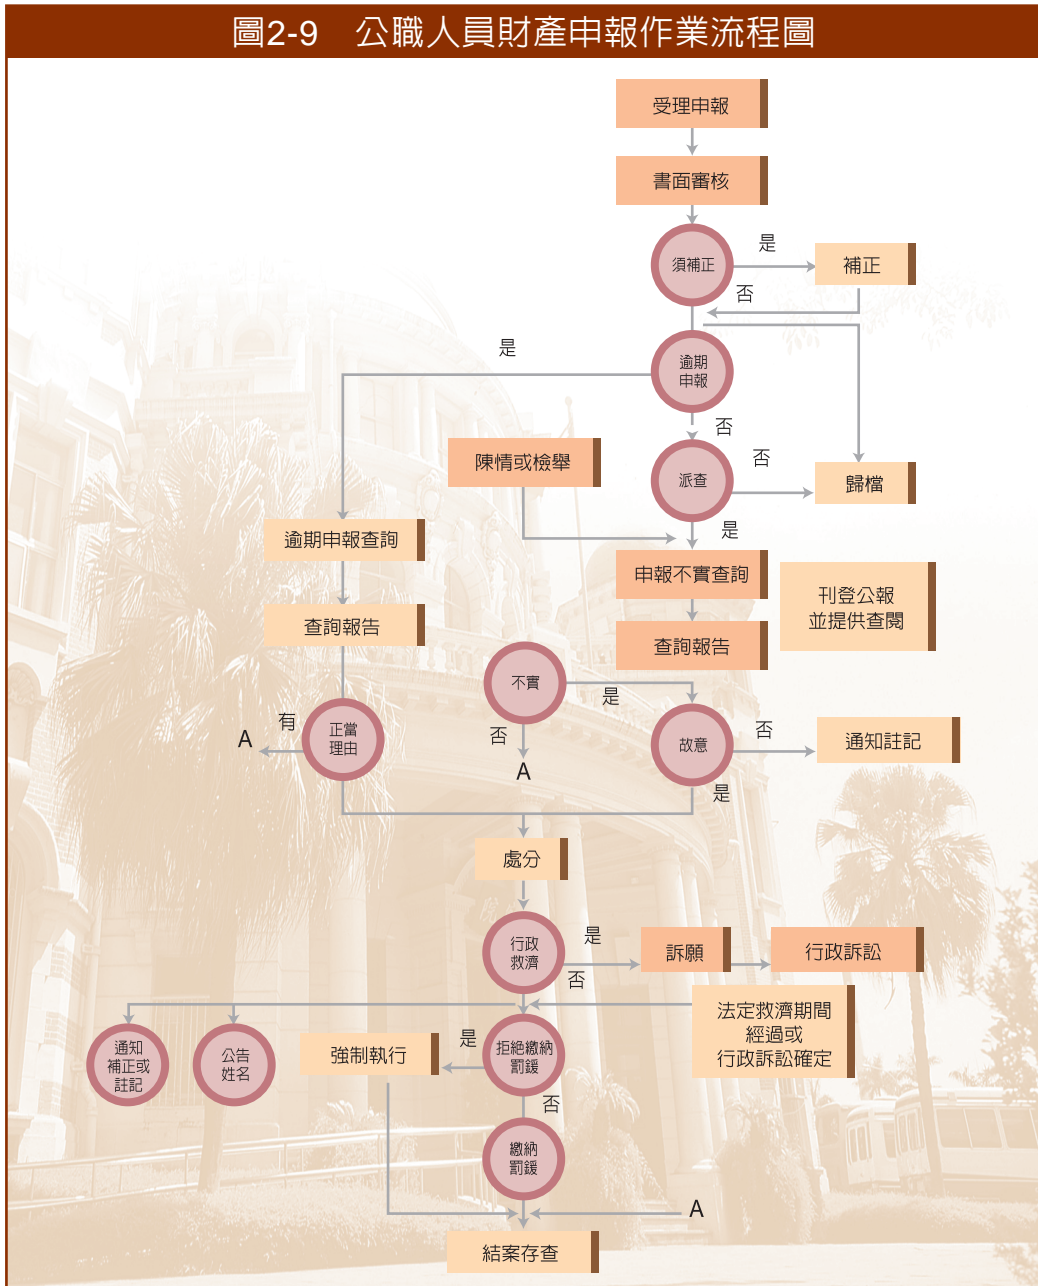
圖2-9 公職人員財產申報作業流程圖

受理申報

書面審核

須補正

是

補正

否

是

逾期申報

否

陳情或檢舉

派查

否

歸檔

是

逾期申報查詢

申報不實查詢

刊登公報並提供查閱

查詢報告

查詢報告

不實

是

有

正當理由

A

否

A

故意

否

通知註記

是

處分

行政救濟

是

訴願

行政訴訟

否

法定救濟期間經過或行政訴訟確定

通知補正或註記

公告姓名

強制執行

是

拒絕繳納罰鍰

否

繳納罰鍰

A

結案存查